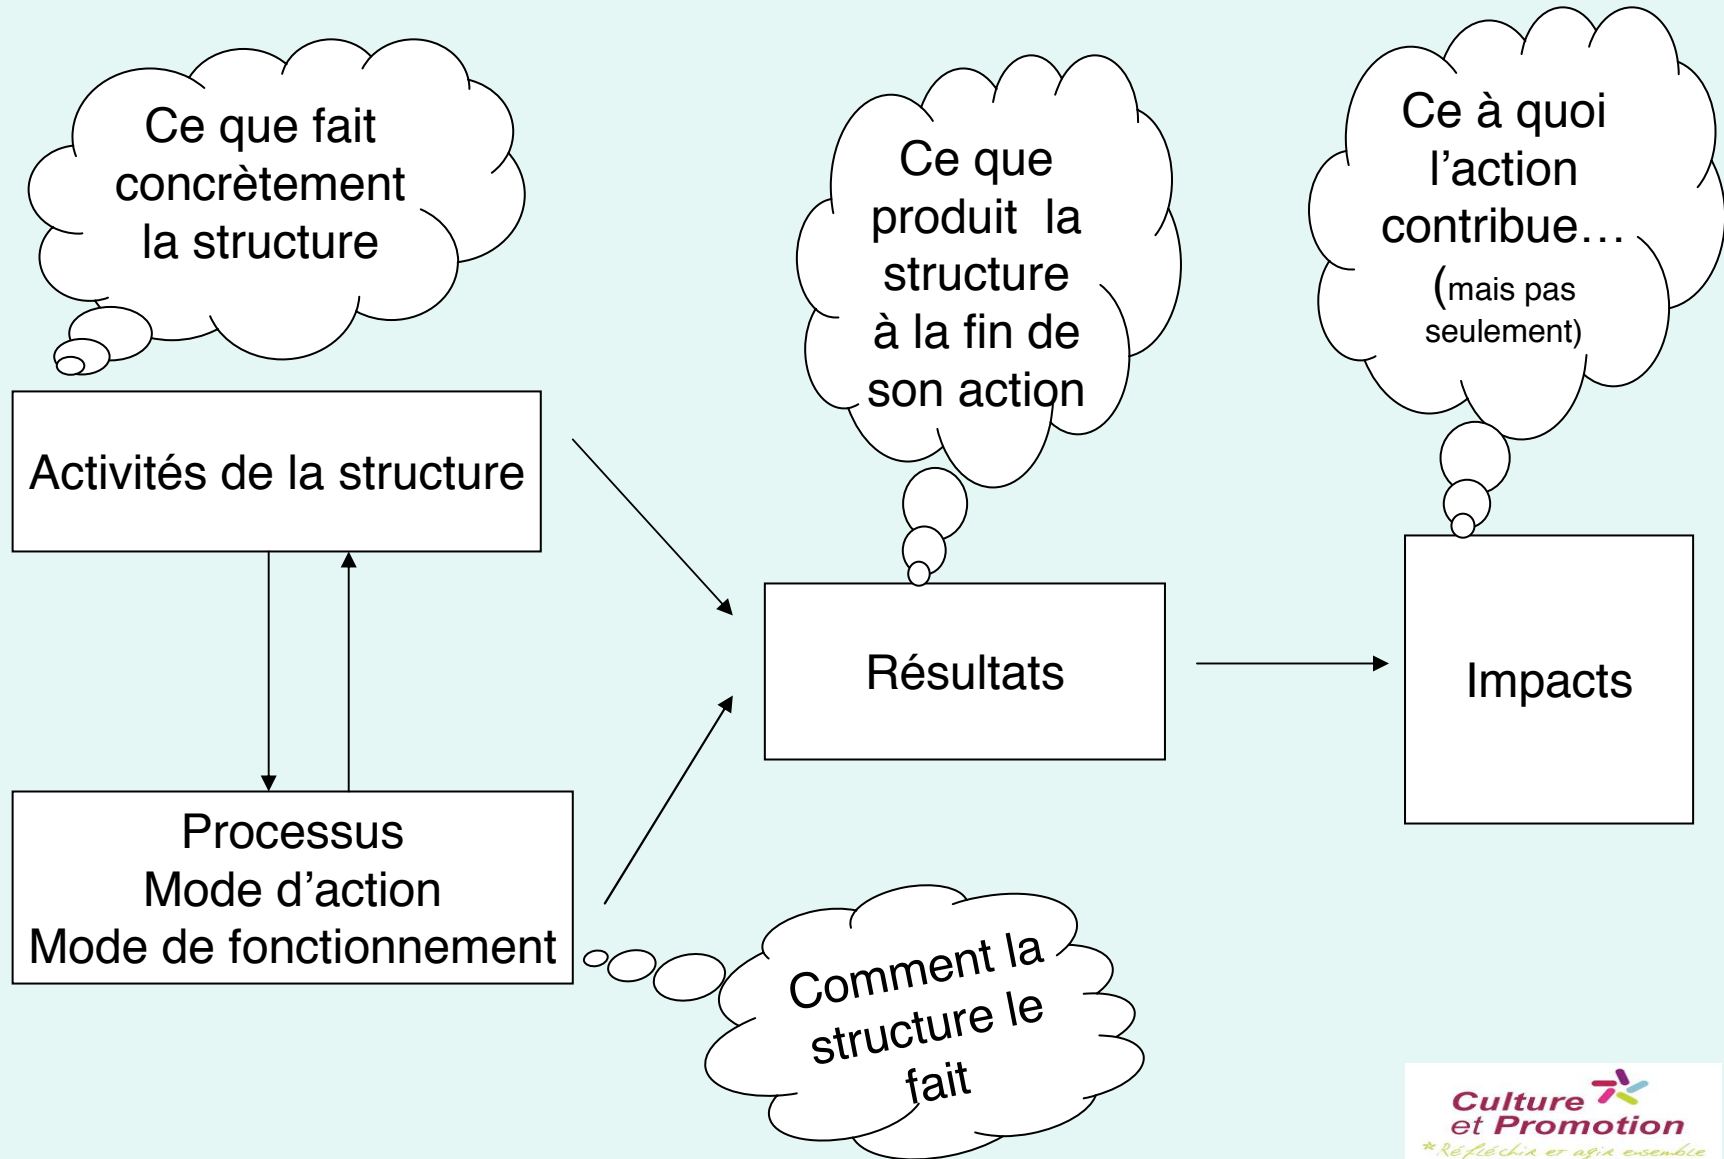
Ce que fait concrètement la structure

Ce que produit la structure à la fin de son action

Ce à quoi l'action contribue… (mais pas seulement)

Activités de la structure

Résultats

Impacts

Processus
Mode d'action
Mode de fonctionnement

Comment la structure le fait

Culture et Promotion
*Réfléchir et agir ensemble